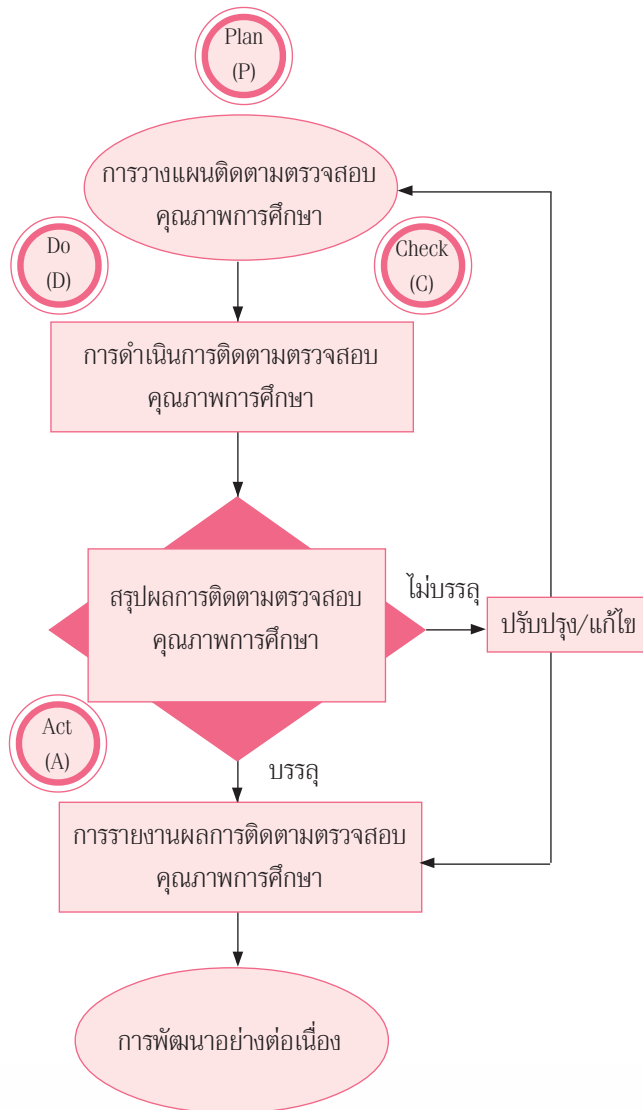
Plan
(P)

การวางแผนติดตามตรวจสอบ คุณภาพการศึกษา

Do
(D)

Check
(C)

การดำเนินการติดตามตรวจสอบ คุณภาพการศึกษา

สรุปผลการติดตามตรวจสอบ คุณภาพการศึกษา

ไม่บรรลุ

ปรับปรุง/แก้ไข

Act
(A)

บรรลุ

การรายงานผลการติดตามตรวจสอบ คุณภาพการศึกษา

การพัฒนาอย่างต่อเนื่อง